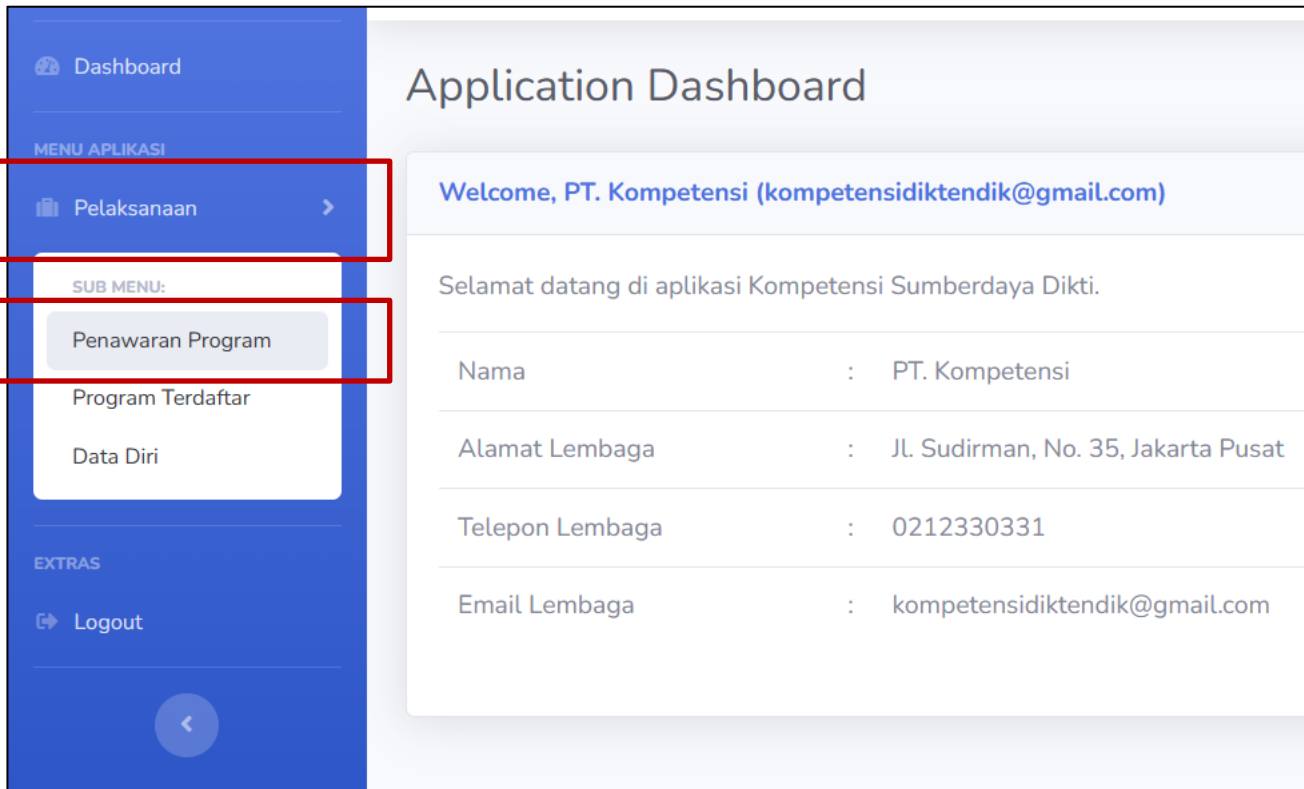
Dashboard

MENU APLIKASI

Pelaksanaan

SUB MENU:

Penawaran Program

Program Terdaftar

Data Diri

EXTRAS

Logout

Application Dashboard

Welcome, PT. Kompetensi (kompetensidiktendik@gmail.com)

Selamat datang di aplikasi Kompetensi Sumberdaya Dikti.

| | | |
|---|---|---|
| Nama | : | PT. Kompetensi |
| Alamat Lembaga | : | Jl. Sudirman, No. 35, Jakarta Pusat |
| Telepon Lembaga | : | 0212330331 |
| Email Lembaga | : | kompetensidiktendik@gmail.com |